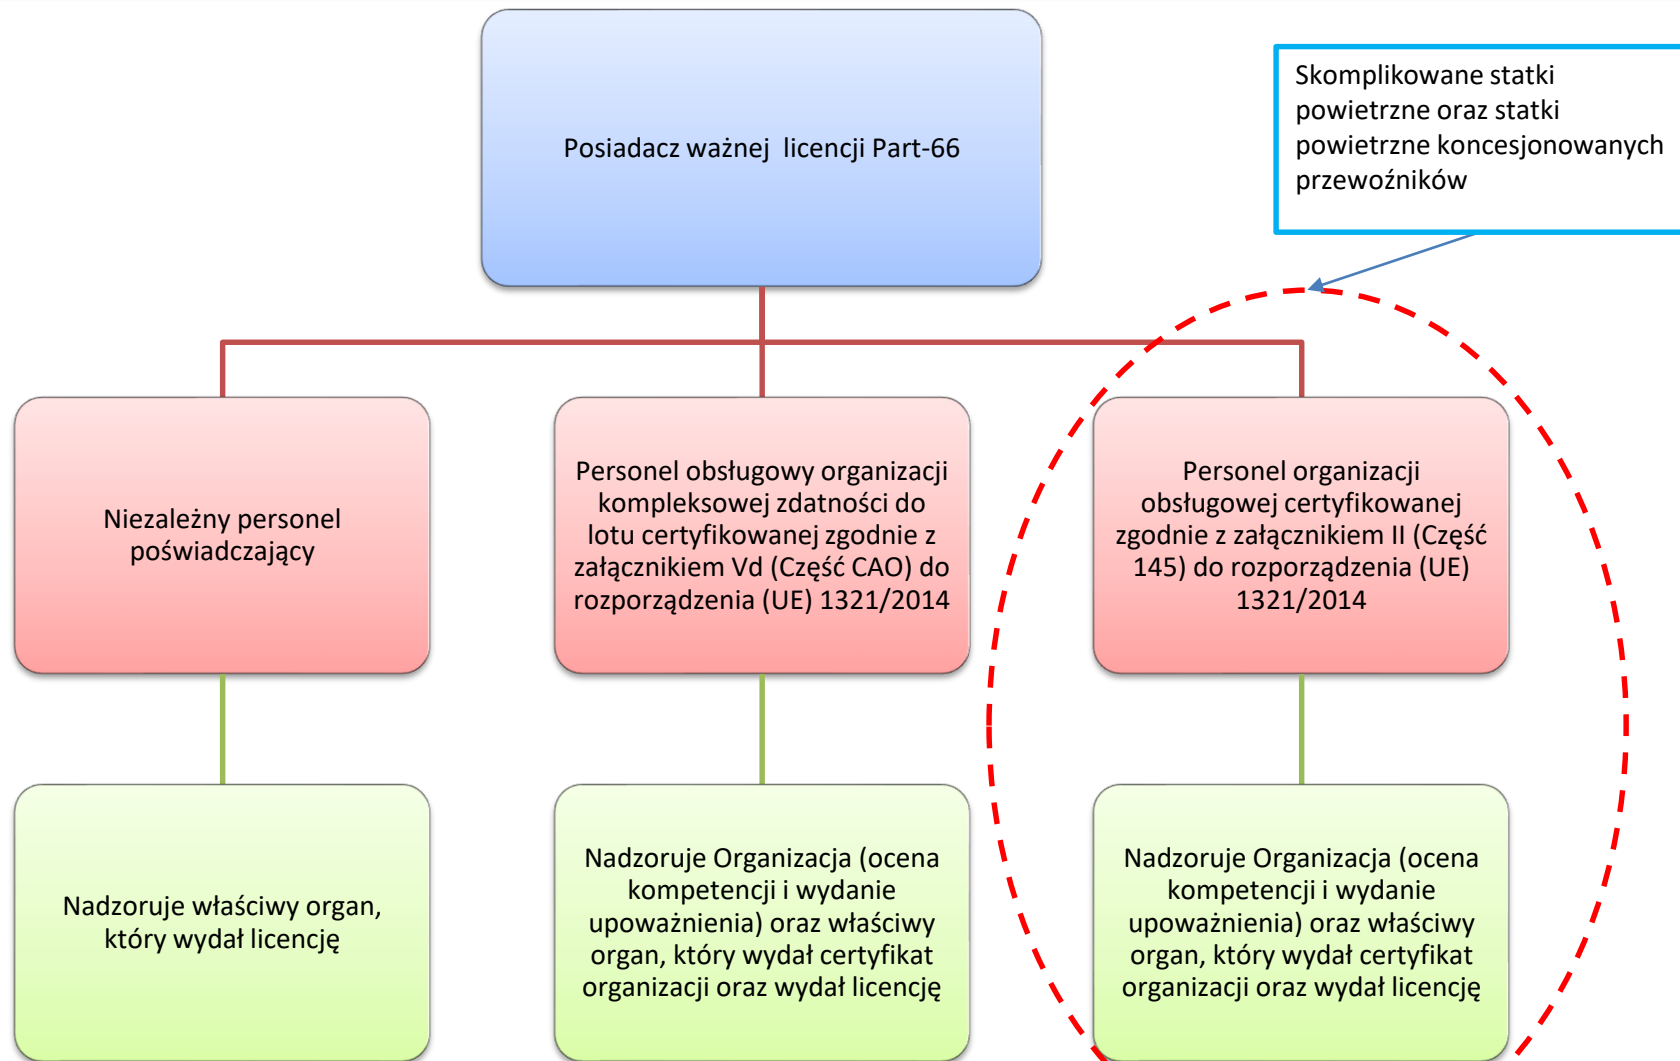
Posiadacz ważnej licencji Part-66

Skomplikowane statki powietrzne oraz statki powietrzne koncesjonowanych przewoźników

Niezależny personel poświadczający

Personel obsługowy organizacji kompleksowej zdatności do lotu certyfikowanej zgodnie z załącznikiem Vd (Część CAO) do rozporządzenia (UE) 1321/2014

Personel organizacji obsługowej certyfikowanej zgodnie z załącznikiem II (Część 145) do rozporządzenia (UE) 1321/2014

Nadzoruje właściwy organ, który wydał licencję

Nadzoruje Organizacja (ocena kompetencji i wydanie upoważnienia) oraz właściwy organ, który wydał certyfikat organizacji oraz wydał licencję

Nadzoruje Organizacja (ocena kompetencji i wydanie upoważnienia) oraz właściwy organ, który wydał certyfikat organizacji oraz wydał licencję